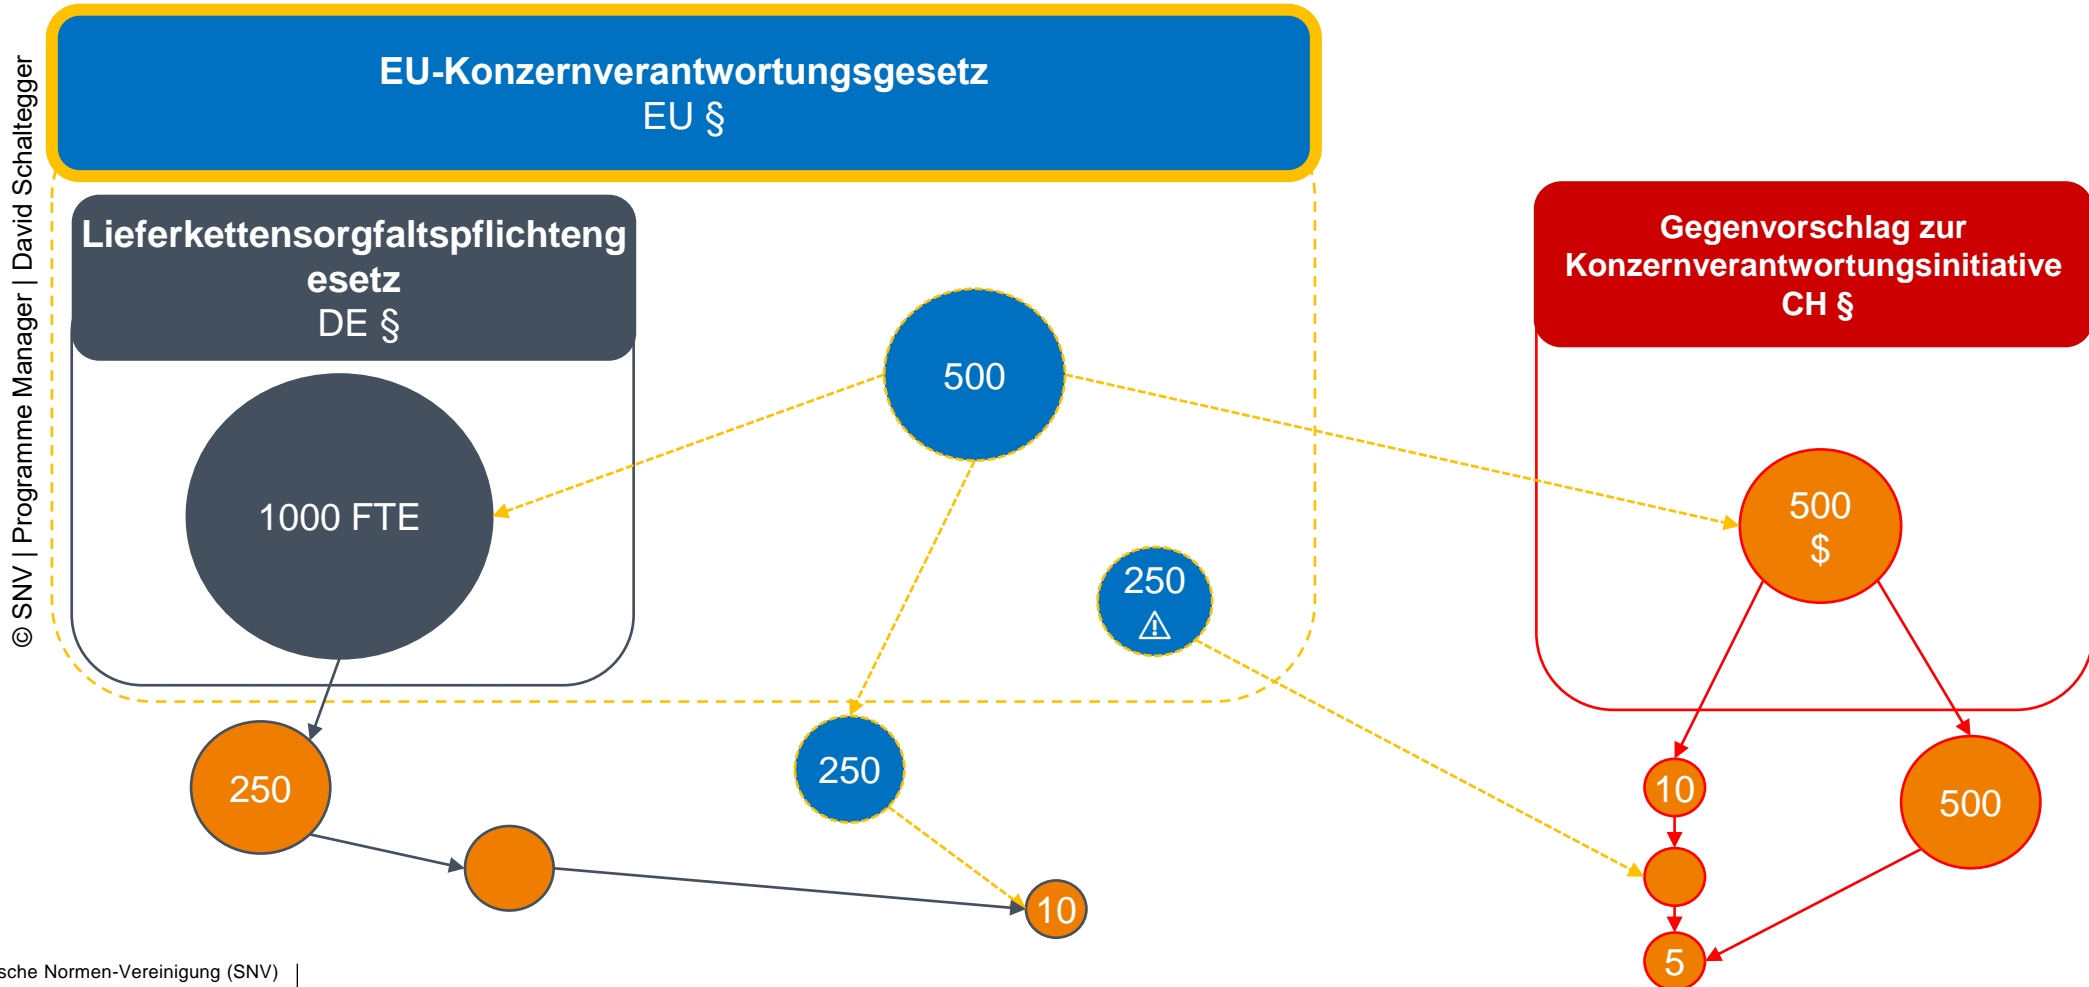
© SNV | Programme Manager | David Schaltegger

EU-Konzernverantwortungsgesetz
EU §

Lieferkettensorgfaltspflichtengesetz
DE §

1000 FTE

500

250
⚠

Gegenvorschlag zur Konzernverantwortungsinitiative
CH §

500
$

250

250

10

10

500

5

sche Normen-Vereinigung (SNV) |